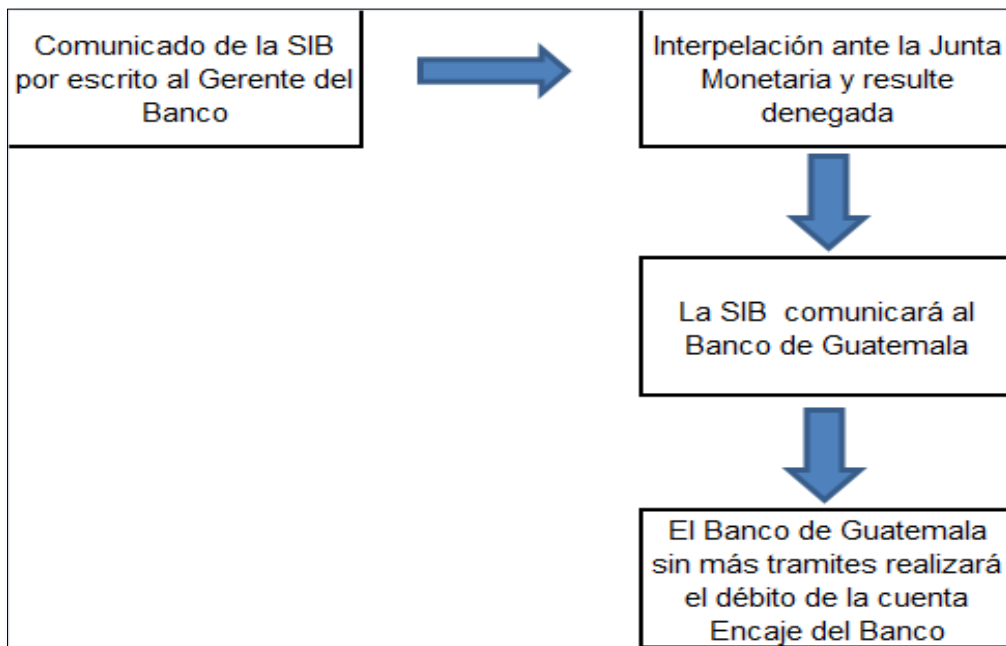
Comunicado de la SIB por escrito al Gerente del Banco

Interpelación ante la Junta Monetaria y resulte denegada

La SIB comunicará al Banco de Guatemala

El Banco de Guatemala sin más tramites realizará el débito de la cuenta Encaje del Banco